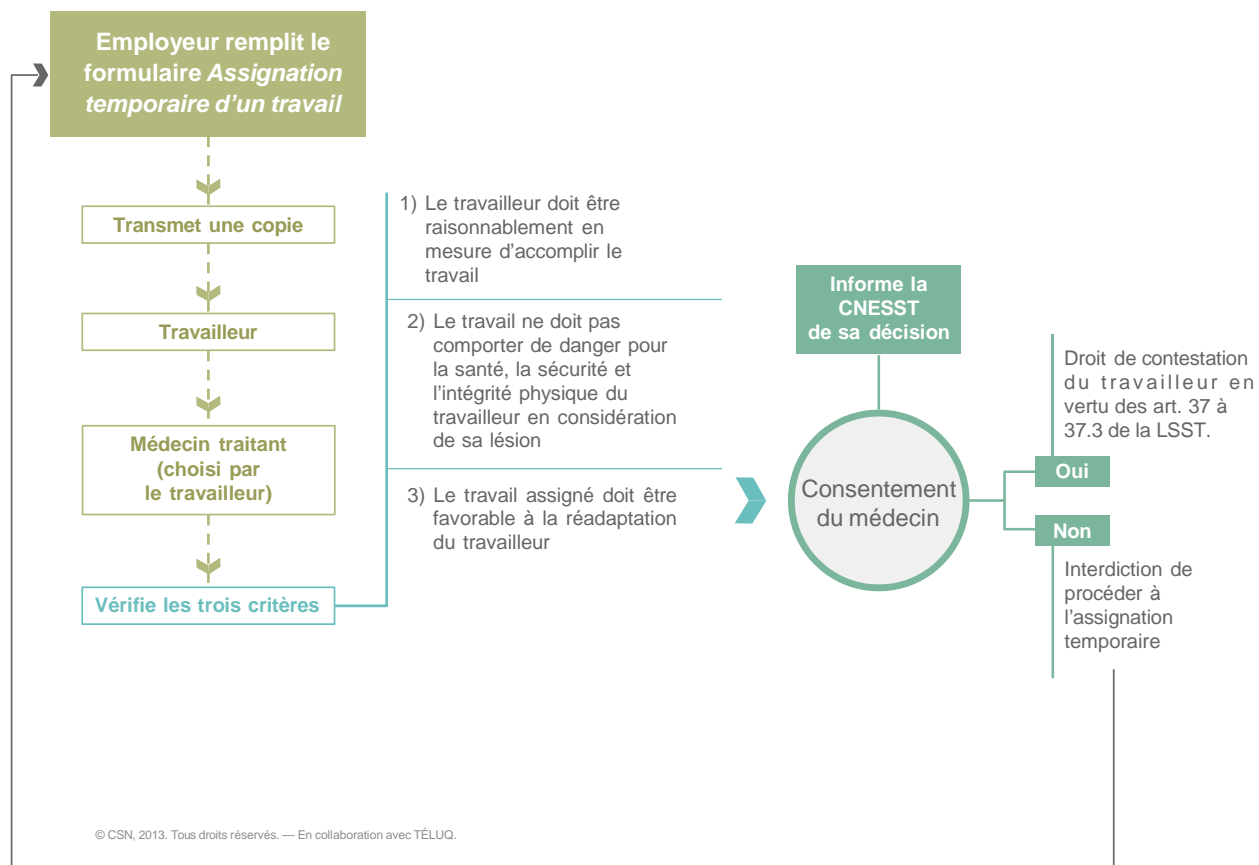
Employeur remplit le formulaire *Assignation temporaire d'un travail*

Transmet une copie

Travailleur

Médecin traitant (choisi par le travailleur)

Vérifie les trois critères

1) Le travailleur doit être raisonnablement en mesure d'accomplir le travail

2) Le travail ne doit pas comporter de danger pour la santé, la sécurité et l'intégrité physique du travailleur en considération de sa lésion

3) Le travail assigné doit être favorable à la réadaptation du travailleur

Informe la CNESST de sa décision

Consentement du médecin

Oui

Droit de contestation du travailleur en vertu des art. 37 à 37.3 de la LSST.

Non

Interdiction de procéder à l'assignation temporaire

© CSN, 2013. Tous droits réservés. — En collaboration avec TÉLUQ.